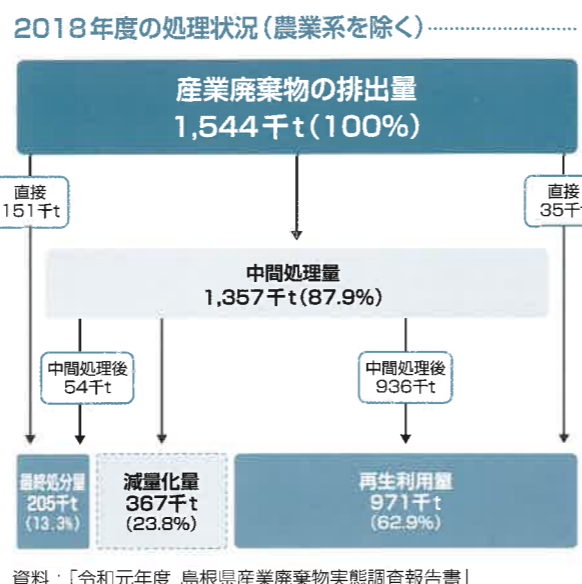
2018年度の処理状況（農業系を除く）

産業廃棄物の排出量
1,544千t（100%）

直接
151千t

直接
35千t

中間処理量
1,357千t（87.9%）

中間処理後
54千t

中間処理後
936千t

最終処分量
205千t
（13.3%）

減量化量
367千t
（23.8%）

再生利用量
971千t
（62.9%）

資料：「令和元年度 島根県産業廃棄物実態調査報告書」